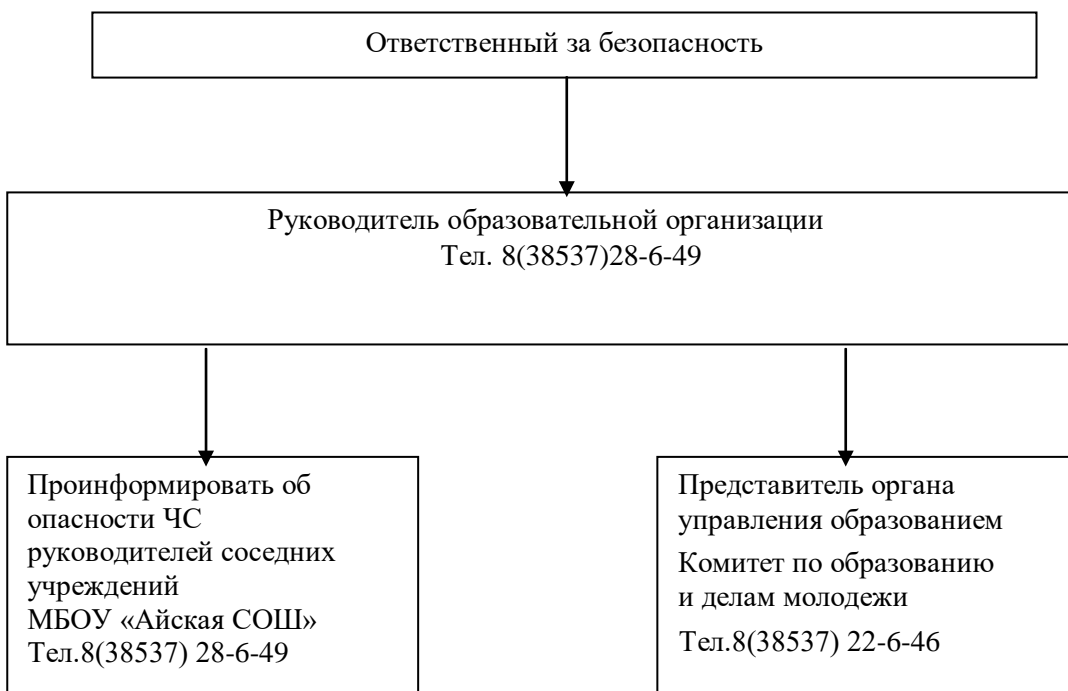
Ответственный за безопасность

Руководитель образовательной организации
Тел. 8(38537)28-6-49

Проинформировать об опасности ЧС руководителей соседних учреждений
МБОУ «Айская СОШ»
Тел.8(38537) 28-6-49

Представитель органа управления образованием
Комитет по образованию и делам молодежи
Тел.8(38537) 22-6-46